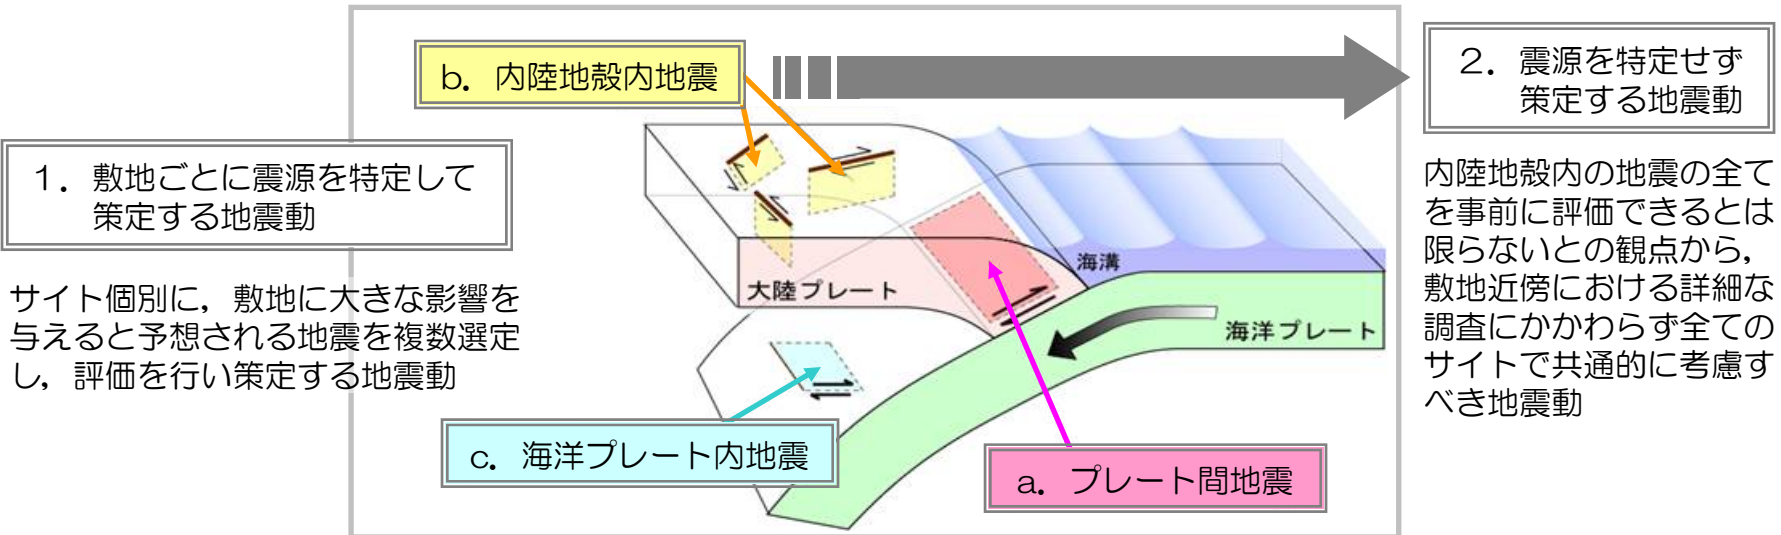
b. 内陸地殻内地震

2. 震源を特定せず策定する地震動

1. 敷地ごとに震源を特定して策定する地震動

サイト個別に，敷地に大きな影響を与えると予想される地震を複数選定し，評価を行い策定する地震動

海溝

大陸プレート

海洋プレート

内陸地殻内の地震の全てを事前に評価できるとは限らないとの観点から，敷地近傍における詳細な調査にかかわらず全てのサイトで共通的に考慮すべき地震動

c. 海洋プレート内地震

a. プレート間地震